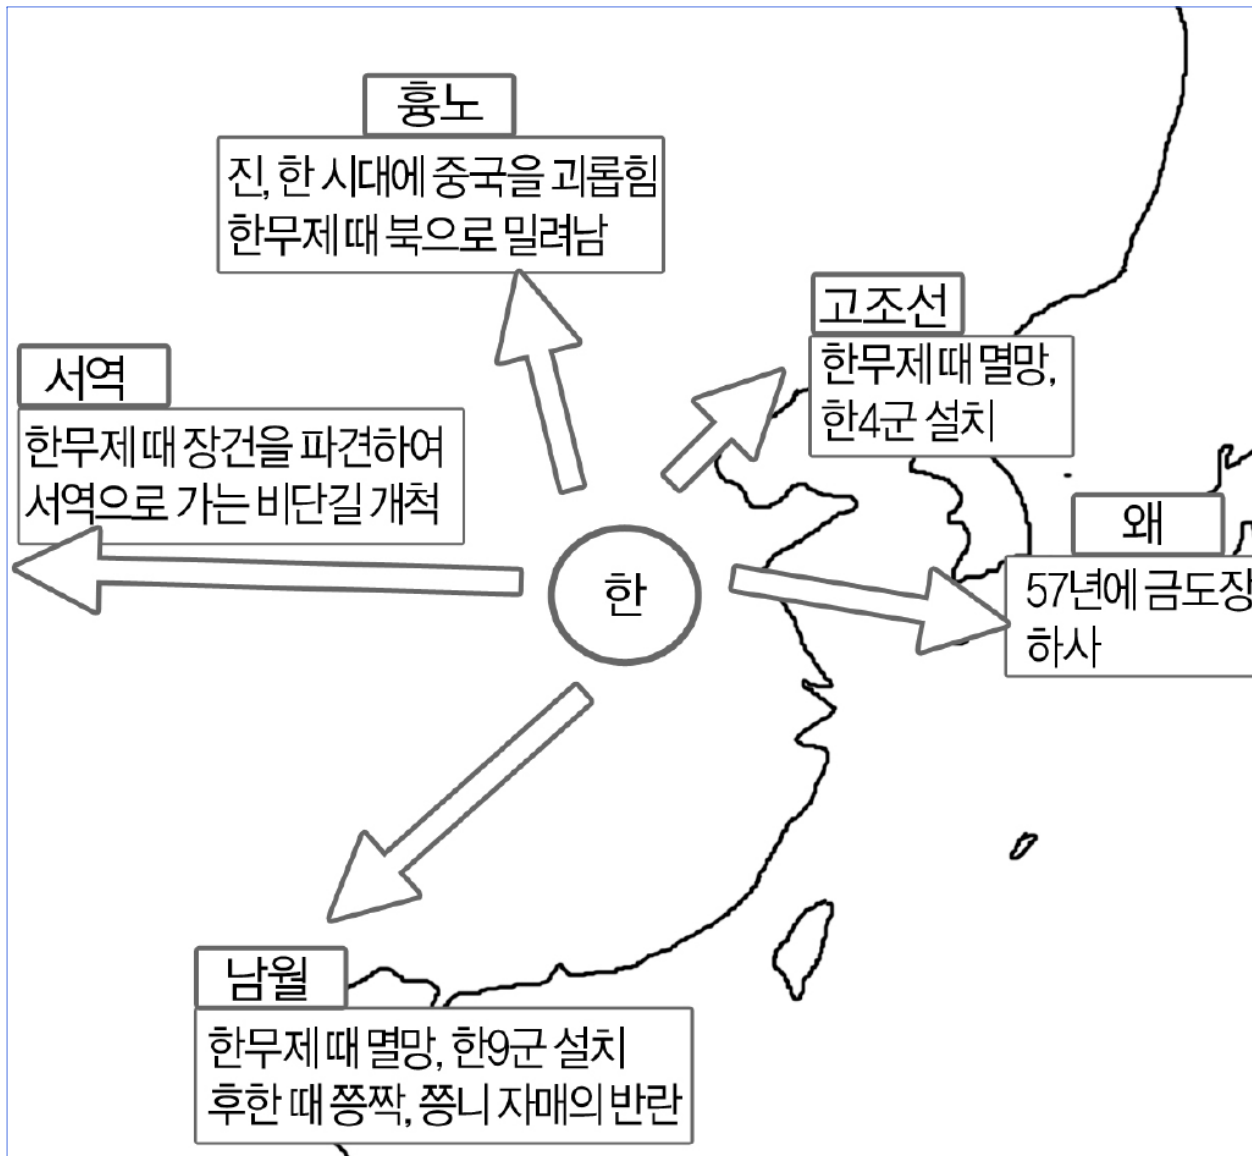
흉노

진, 한 시대에 중국을 괴롭힘
한무제 때 북으로 밀려남

고조선

한무제 때 멸망,
한4군 설치

서역

한무제 때 장건을 파견하여
서역으로 가는 비단길 개척

왜

57년에 금도장
하사

한

남월

한무제 때 멸망, 한9군 설치
후한 때 쯩짝, 쯩니 자매의 반란